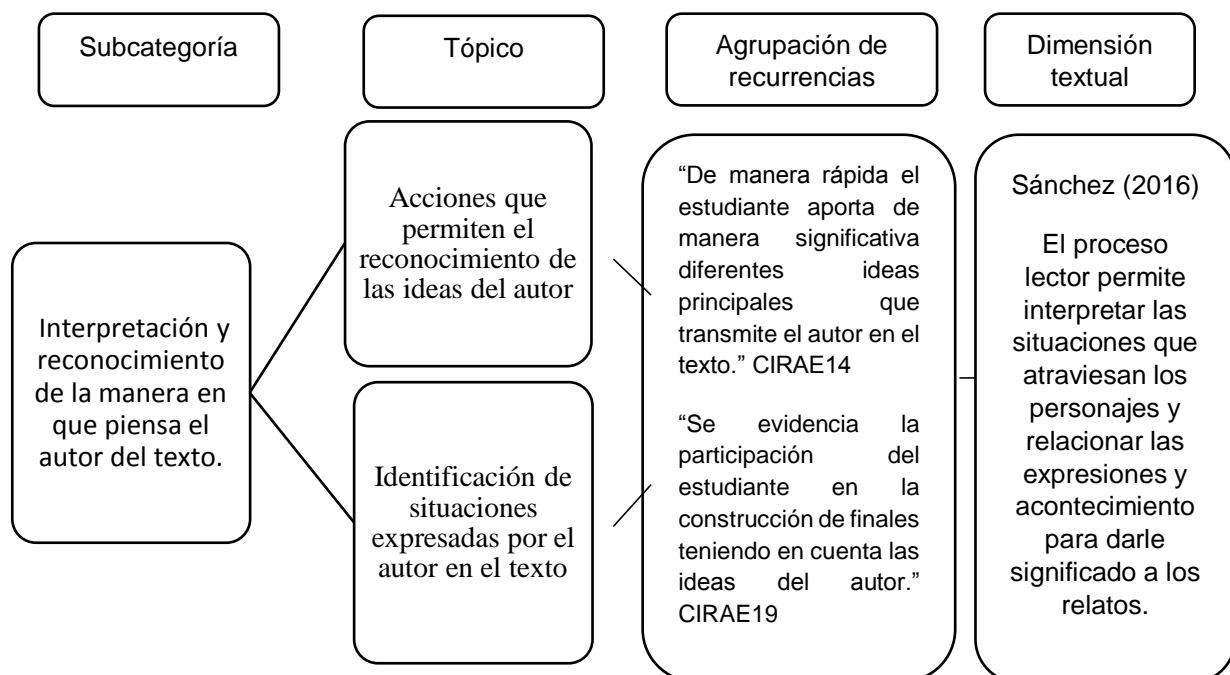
Subcategoría

Tópico

Agrupación de recurrencias

Dimensión textual

Interpretación y reconocimiento de la manera en que piensa el autor del texto.

Acciones que permiten el reconocimiento de las ideas del autor

Identificación de situaciones expresadas por el autor en el texto

“De manera rápida el estudiante aporta de manera significativa diferentes ideas principales que transmite el autor en el texto.” CIRAE14

“Se evidencia la participación del estudiante en la construcción de finales teniendo en cuenta las ideas del autor.” CIRAE19

Sánchez (2016)

El proceso lector permite interpretar las situaciones que atraviesan los personajes y relacionar las expresiones y acontecimiento para darle significado a los relatos.